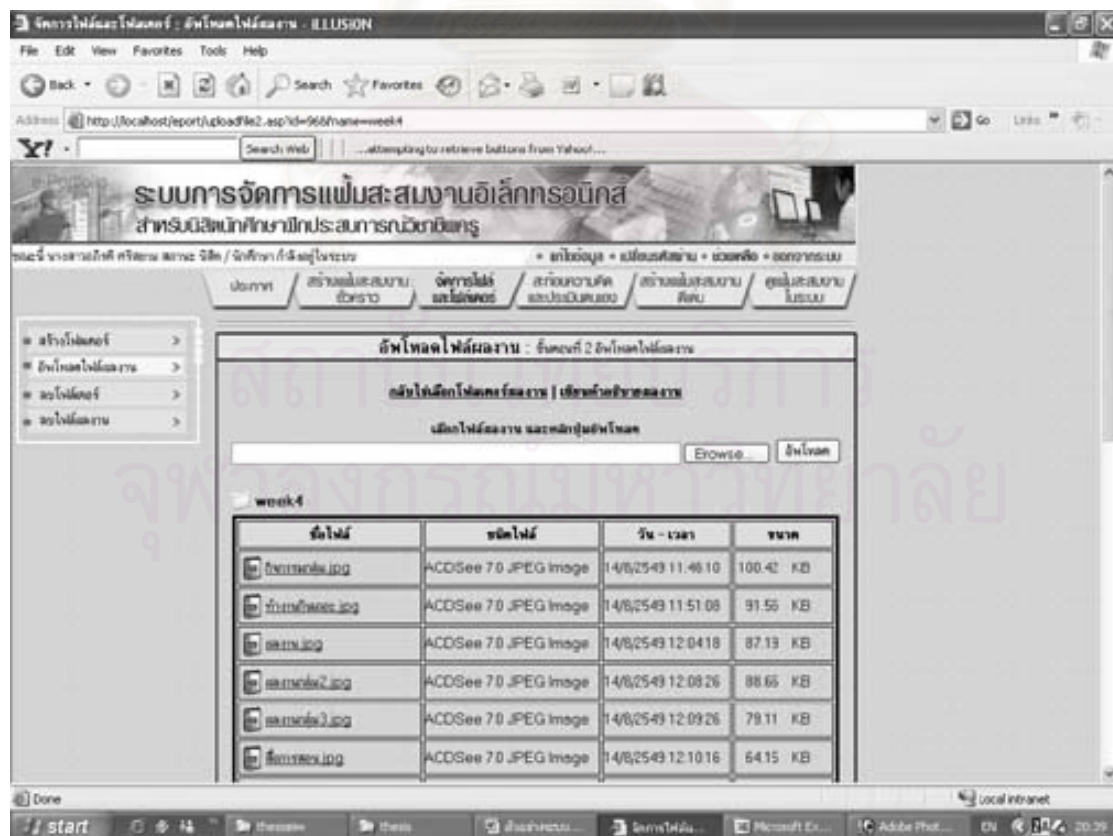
จัดการไฟล์และโฟลเดอร์ : อัพโหลดไฟล์ผลงาน - ILLUSION

File Edit View Favorites Tools Help

Back Search Favorites

Address http://localhost/eport/uploadfile2.asp?id=968&name=week4

Go Links

Y! Search Web ...attempting to retrieve buttons from Yahoo!...

ระบบการจัดการแฟ้มสะสมงานอิเล็กทรอนิกส์
สำหรับนิสิตนักศึกษาฝึกประสบการณ์วิชาชีพครู

ขณะนี้ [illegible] / นักศึกษา กำลังอยู่ในระบบ

• แก้ไขข้อมูล • เปลี่ยนรหัสผ่าน • ช่วยเหลือ • ออกจากระบบ

ประกาศ | สร้างแฟ้มสะสมงานชั่วคราว | จัดการไฟล์และโฟลเดอร์ | สะท้อนความคิดและประเมินตนเอง | สร้างแฟ้มสะสมงานดีเด่น | ดูแฟ้มสะสมงานในระบบ

• สร้างโฟลเดอร์ >
• อัพโหลดไฟล์ผลงาน >
• ลบโฟลเดอร์ >
• ลบไฟล์ผลงาน >

อัพโหลดไฟล์ผลงาน : ขั้นตอนที่ 2 อัพโหลดไฟล์ผลงาน

กลับไปเลือกโฟลเดอร์ผลงาน | เขียนคำอธิบายผลงาน

เลือกไฟล์ผลงาน และคลิกปุ่มอัพโหลด

Browse... อัพโหลด

week4

| ชื่อไฟล์ | ชนิดไฟล์ | วัน - เวลา | ขนาด |
|---|---|---|---|
| กิจกรรมกลุ่ม.jpg | ACDSee 7.0 JPEG Image | 14/8/2549 11:46:10 | 100.42 KB |
| ทำงานกิจกรรม.jpg | ACDSee 7.0 JPEG Image | 14/8/2549 11:51:08 | 91.56 KB |
| ผลงาน.jpg | ACDSee 7.0 JPEG Image | 14/8/2549 12:04:18 | 87.13 KB |
| ผลงานกลุ่ม2.jpg | ACDSee 7.0 JPEG Image | 14/8/2549 12:08:26 | 88.65 KB |
| ผลงานกลุ่ม3.jpg | ACDSee 7.0 JPEG Image | 14/8/2549 12:09:26 | 79.11 KB |
| สื่อการสอน.jpg | ACDSee 7.0 JPEG Image | 14/8/2549 12:10:16 | 64.15 KB |

Done | Local intranet

start | thesis... | thesis | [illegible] | จัดการไฟล์แ... | Microsoft Ex... | Adobe Phot... | EN 20:39